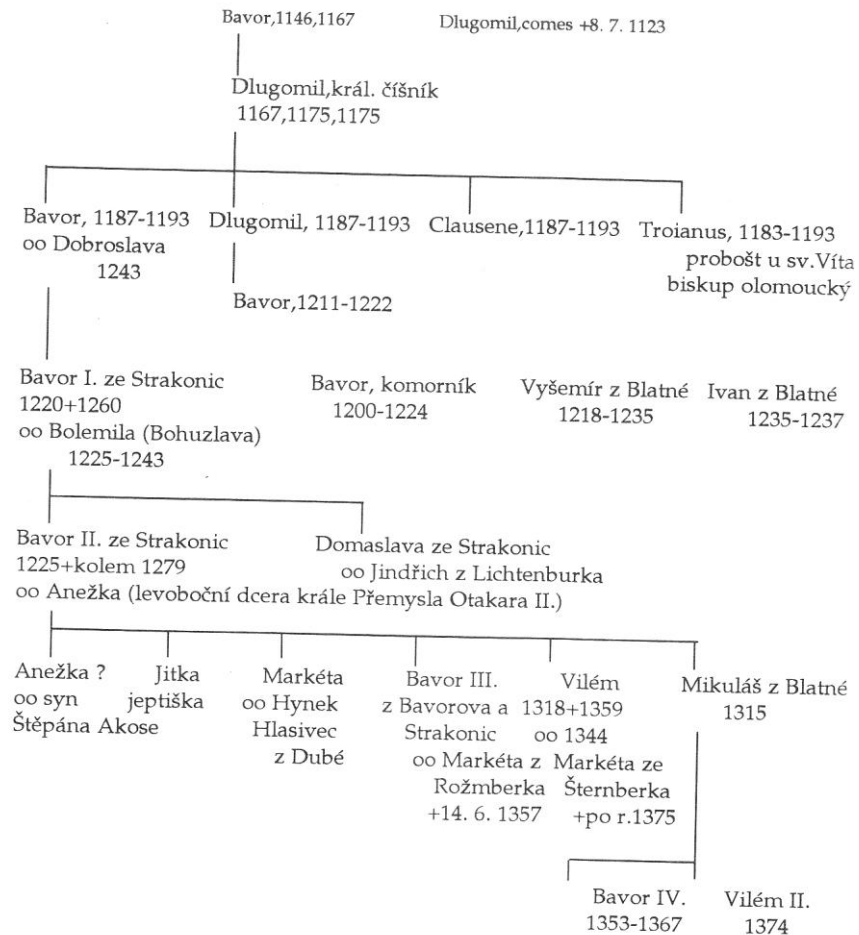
Bavor,1146,1167

Dlugomil,comes +8. 7. 1123

Dlugomil,král. číšník
1167,1175,1175

Bavor, 1187-1193
oo Dobroslava
1243

Dlugomil, 1187-1193

Bavor,1211-1222

Clausene,1187-1193

Troianus, 1183-1193
probošt u sv.Víta
biskup olomoucký

Bavor I. ze Strakonic
1220+1260
oo Bolemila (Bohuzlava)
1225-1243

Bavor, komorník
1200-1224

Vyšemír z Blatné
1218-1235

Ivan z Blatné
1235-1237

Bavor II. ze Strakonic
1225+kolem 1279
oo Anežka (levoboční dcera krále Přemysla Otakara II.)

Domaslava ze Strakonic
oo Jindřich z Lichtenburka

Anežka ?
oo syn
Štěpána Akose

Jitka
jeptiška

Markéta
oo Hynek
Hlasivec
z Dubé

Bavor III.
z Bavorova a
Strakonic
oo Markéta z
Rožmberka
+14. 6. 1357

Vilém
1318+1359
oo 1344
Markéta ze
Šternberka
+po r.1375

Mikuláš z Blatné
1315

Bavor IV.
1353-1367

Vilém II.
1374